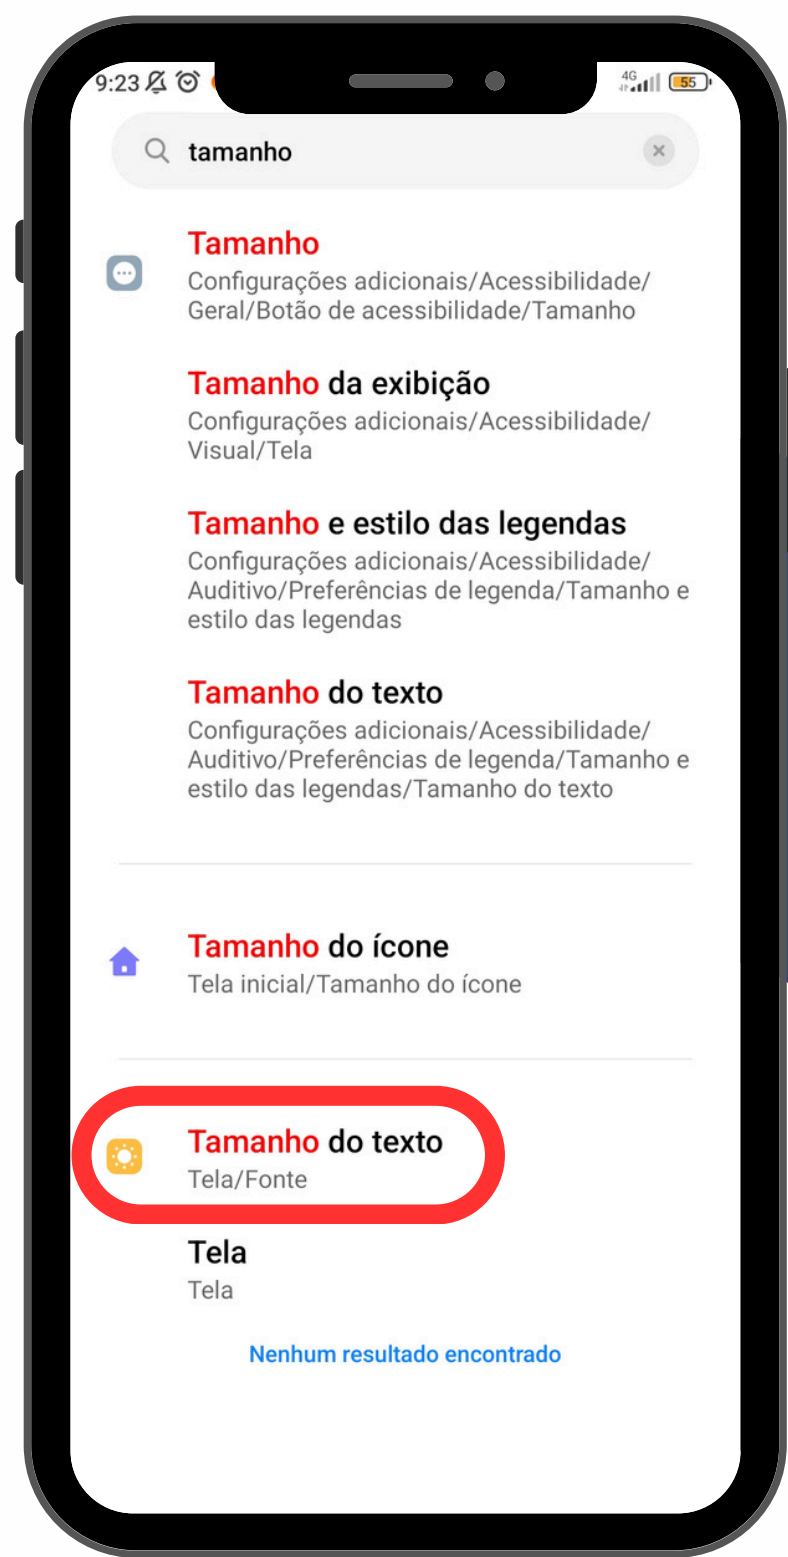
9:23

4G 55

tamanho

Tamanho
Configurações adicionais/Acessibilidade/Geral/Botão de acessibilidade/Tamanho

Tamanho da exibição
Configurações adicionais/Acessibilidade/Visual/Tela

Tamanho e estilo das legendas
Configurações adicionais/Acessibilidade/Auditivo/Preferências de legenda/Tamanho e estilo das legendas

Tamanho do texto
Configurações adicionais/Acessibilidade/Auditivo/Preferências de legenda/Tamanho e estilo das legendas/Tamanho do texto

Tamanho do ícone
Tela inicial/Tamanho do ícone

Tamanho do texto
Tela/Fonte

Tela
Tela

Nenhum resultado encontrado